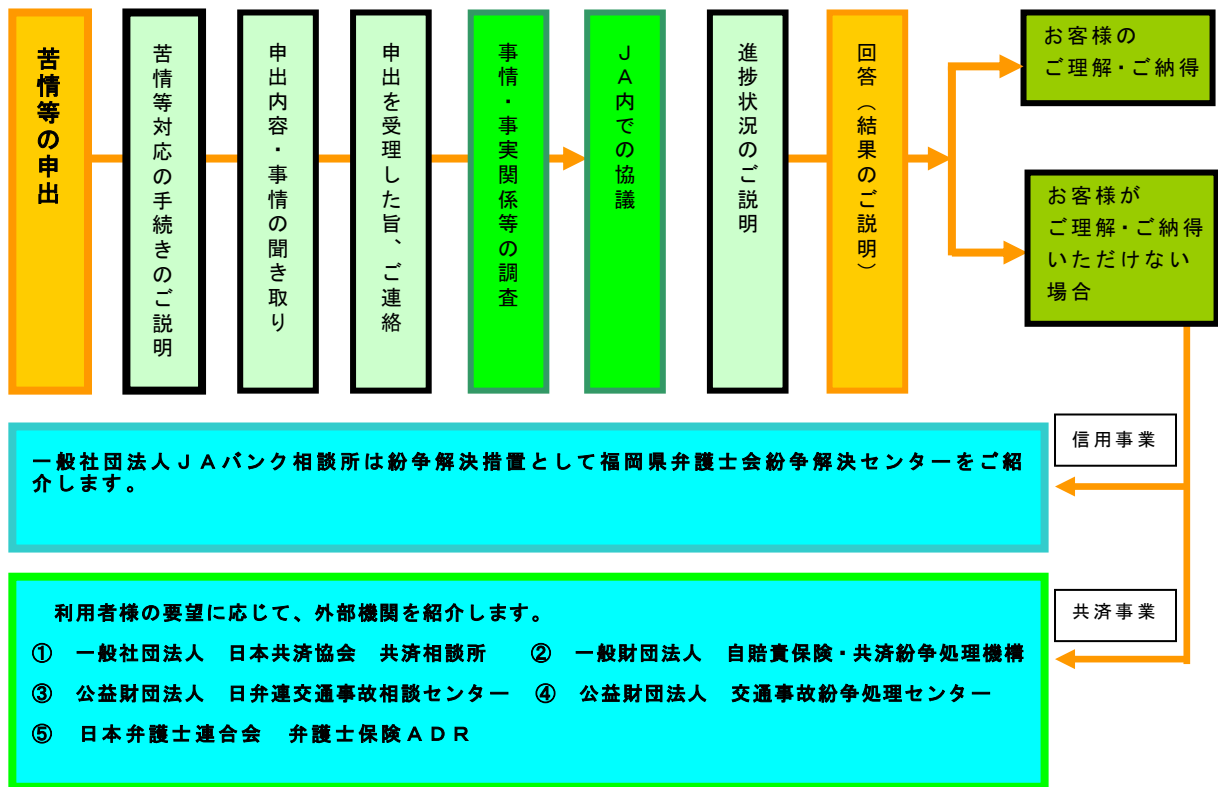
苦情等の申出

苦情等対応の手続きのご説明

申出内容・事情の聞き取り

申出を受理した旨、ご連絡

事情・事実関係等の調査

ＪＡ内での協議

進捗状況のご説明

回答（結果のご説明）

お客様のご理解・ご納得

お客様がご理解・ご納得いただけない場合

信用事業

一般社団法人ＪＡバンク相談所は紛争解決措置として福岡県弁護士会紛争解決センターをご紹介します。

共済事業

利用者様の要望に応じて、外部機関を紹介します。

① 一般社団法人 日本共済協会 共済相談所 ② 一般財団法人 自賠責保険・共済紛争処理機構

③ 公益財団法人 日弁連交通事故相談センター ④ 公益財団法人 交通事故紛争処理センター

⑤ 日本弁護士連合会 弁護士保険ＡＤＲ